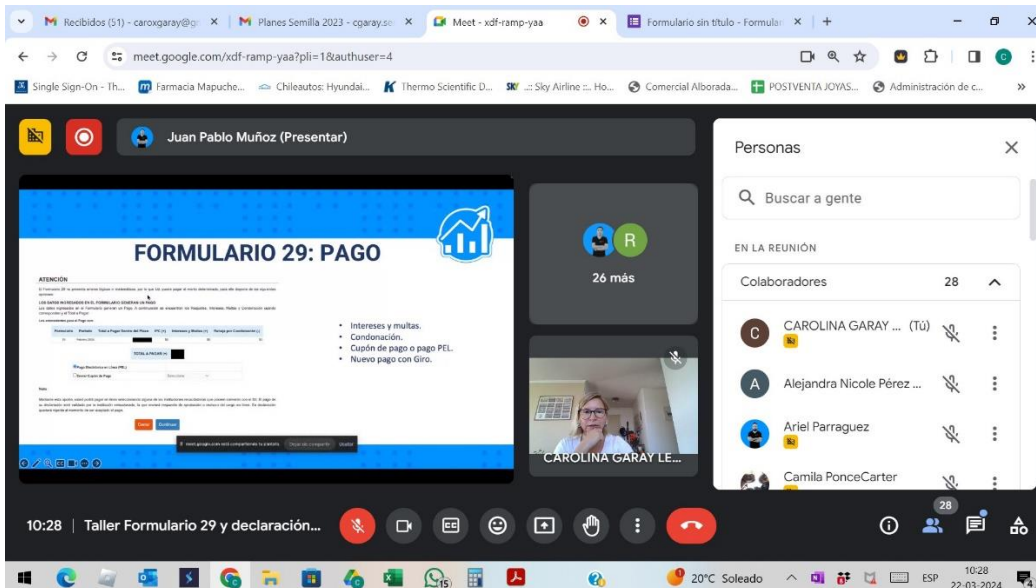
Recibidos (51) - caroxgaray@g
Planes Semilla 2023 - cgaray.se
Meet - xdf-ramp-yaa
Formulario sin título - Formular

meet.google.com/xdf-ramp-yaa?pli=1&authuser=4

Single Sign-On - Th... Farmacia Mapuche... Chileautos: Hyundai... Thermo Scientific D... .:: Sky Airline ::. Ho... Comercial Alboreda... POSTVENTA JOYAS... Administración de c...

Juan Pablo Muñoz (Presentar)

FORMULARIO 29: PAGO

ATENCIÓN

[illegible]

- Intereses y multas.
- Condonación.
- Cupón de pago o pago PEL.
- Nuevo pago con Giro.

TOTAL A PAGAR

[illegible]

26 más

CAROLINA GARAY LE...

Personas

Buscar a gente

EN LA REUNIÓN

Colaboradores 28

CAROLINA GARAY ... (Tú)

Alejandra Nicole Pérez ...

Ariel Parraguez

Camila PonceCarter

10:28 | Taller Formulario 29 y declaración...

28

20°C Soleado ESP 10:28 22-03-2024